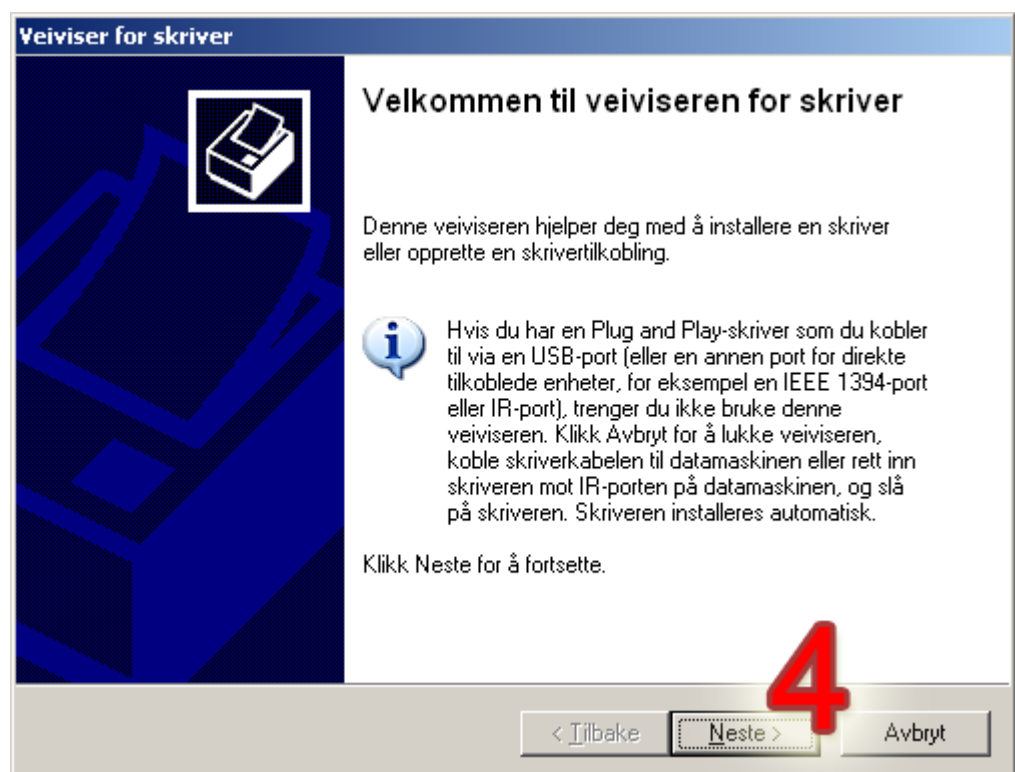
Veiviser for skriver

Velkommen til veiviseren for skriver

Denne veiviseren hjelper deg med å installere en skriver eller opprette en skrivertilkobling.

Hvis du har en Plug and Play-skriver som du kobler til via en USB-port (eller en annen port for direkte tilkoblede enheter, for eksempel en IEEE 1394-port eller IR-port), trenger du ikke bruke denne veiviseren. Klikk Avbryt for å lukke veiviseren, koble skriverkabelen til datamaskinen eller rett inn skriveren mot IR-porten på datamaskinen, og slå på skriveren. Skriveren installeres automatisk.

Klikk Neste for å fortsette.

4

< Tilbake

Neste >

Avbryt